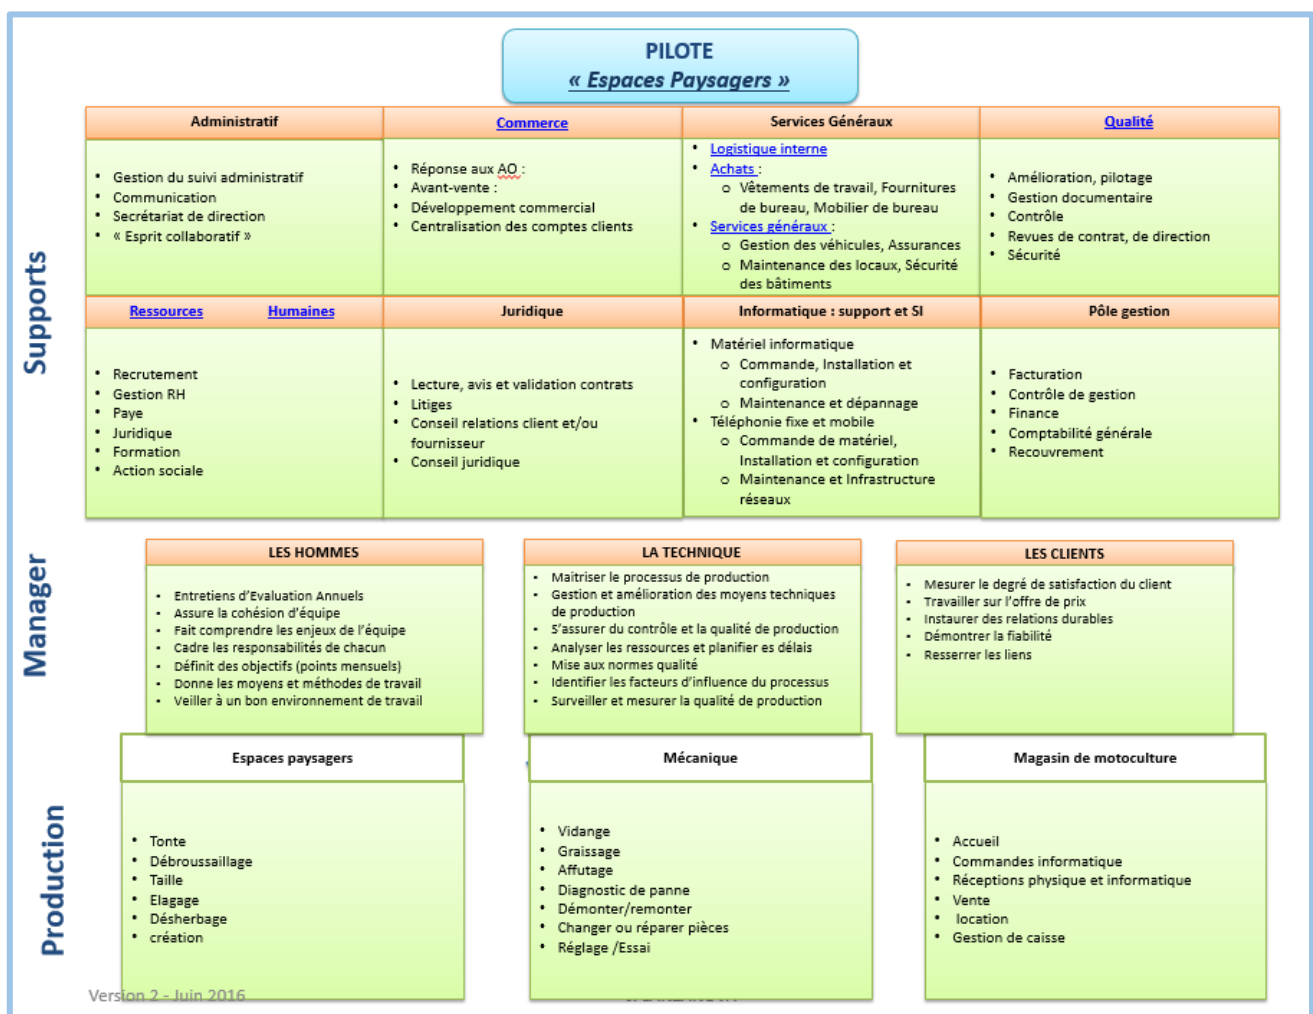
PILOTE
« Espaces Paysagers »

Supports

Administratif
- Gestion du suivi administratif
- Communication
- Secrétariat de direction
- « Esprit collaboratif »

Commerce
- Réponse aux AO :
- Avant-vente :
- Développement commercial
- Centralisation des comptes clients

Services Généraux
- Logistique interne
- Achats :
  - Vêtements de travail, Fournitures de bureau, Mobilier de bureau
- Services généraux :
  - Gestion des véhicules, Assurances
  - Maintenance des locaux, Sécurité des bâtiments

Qualité
- Amélioration, pilotage
- Gestion documentaire
- Contrôle
- Revues de contrat, de direction
- Sécurité

Ressources Humaines
- Recrutement
- Gestion RH
- Paye
- Juridique
- Formation
- Action sociale

Juridique
- Lecture, avis et validation contrats
- Litiges
- Conseil relations client et/ou fournisseur
- Conseil juridique

Informatique : support et SI
- Matériel informatique
  - Commande, Installation et configuration
  - Maintenance et dépannage
- Téléphonie fixe et mobile
  - Commande de matériel, Installation et configuration
  - Maintenance et Infrastructure réseaux

Pôle gestion
- Facturation
- Contrôle de gestion
- Finance
- Comptabilité générale
- Recouvrement

Manager

LES HOMMES
- Entretiens d'Evaluation Annuels
- Assure la cohésion d'équipe
- Fait comprendre les enjeux de l'équipe
- Cadre les responsabilités de chacun
- Définit des objectifs (points mensuels)
- Donne les moyens et méthodes de travail
- Veiller à un bon environnement de travail

LA TECHNIQUE
- Maitriser le processus de production
- Gestion et amélioration des moyens techniques de production
- S'assurer du contrôle et la qualité de production
- Analyser les ressources et planifier es délais
- Mise aux normes qualité
- Identifier les facteurs d'influence du processus
- Surveiller et mesurer la qualité de production

LES CLIENTS
- Mesurer le degré de satisfaction du client
- Travailler sur l'offre de prix
- Instaurer des relations durables
- Démontrer la fiabilité
- Resserrer les liens

Production

Espaces paysagers
- Tonte
- Débroussaillage
- Taille
- Elagage
- Désherbage
- création

Mécanique
- Vidange
- Graissage
- Affutage
- Diagnostic de panne
- Démonter/remonter
- Changer ou réparer pièces
- Réglage /Essai

Magasin de motoculture
- Accueil
- Commandes informatique
- Réceptions physique et informatique
- Vente
- location
- Gestion de caisse

Version 2 - Juin 2016